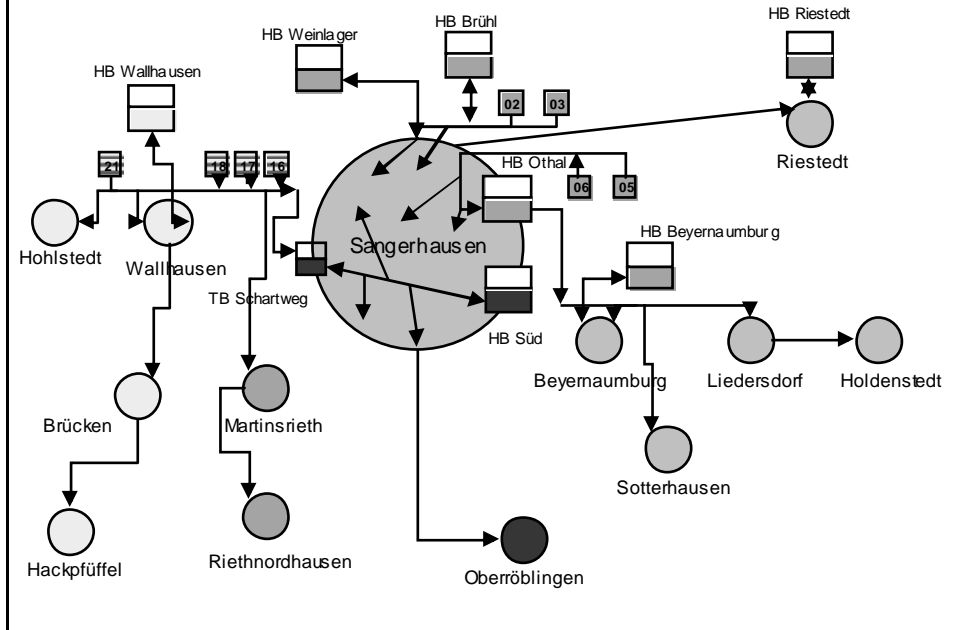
HB Weinlager
HB Brühl
HB Riestedt
HB Wallhausen
02
03
Riestedt
21
18
17
16
HB Othal
06
05
Hohlstedt
Wallhausen
Sangerhausen
HB Beyernaumburg
TB Schartweg
HB Süd
Beyernaumburg
Liedersdorf
Holdenstedt
Brücken
Martinsrieth
Sotterhausen
Hackpfüffel
Riethnordhausen
Oberröblingen